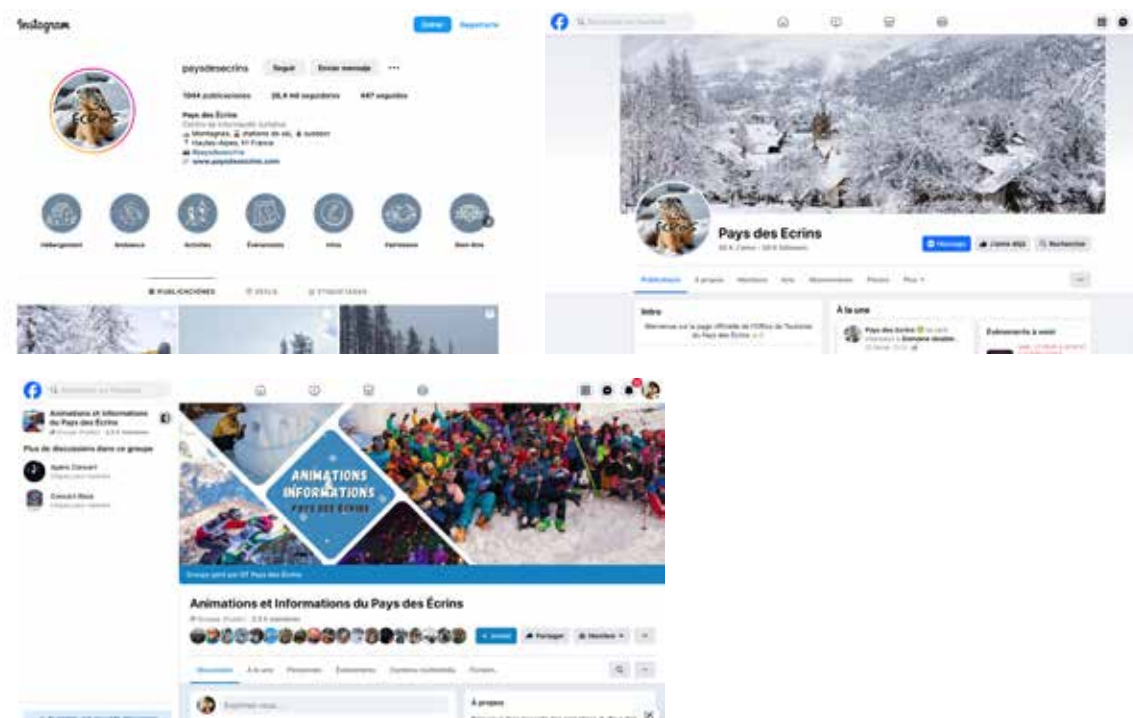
Instagram

Entrar Regístrate

paysdesecrins Seguir Enviar mensaje ...

1044 publicaciones 26,4 mil seguidores 447 seguidos

Pays des Écrins
Centro de información turística
Montagnes, stations de ski, & outdoor
Hautes-Alpes, FF France
#paysdesecrins
www.paysdesecrins.com

Hébergement Ambiance Activités Évènements Infos Partenaires Bien-être

PUBLICACIONES REELS ETIQUETADAS

Pays des Ecrins

Message J'aime déjà Rechercher

Publications À propos Mentions Avis Abonnements Photos Plus

Intro
Bienvenue sur la page officielle de l'Office de Tourisme du Pays des Écrins

À la une
Pays des Écrins

Événements à venir

Animations et Informations du Pays des Écrins

Plus de discussions dans ce groupe

Apéro Concert

Concert Rock

ANIMATIONS INFORMATIONS PAYS DES ÉCRINS

Groupe géré par OT Pays des Écrins

Animations et Informations du Pays des Écrins

Inviter Partager Membre

Discussion À la une Personnes Évènements Contenu multimédia Fichiers

Exprimez-vous...

À propos